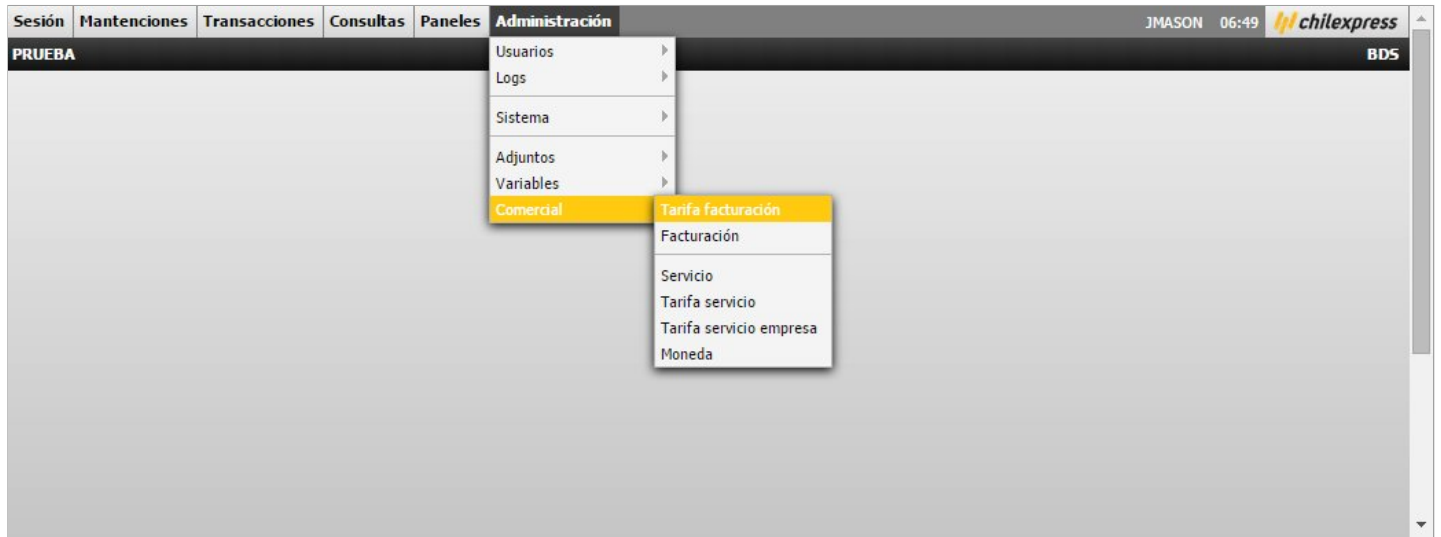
Sesión Mantenciones Transacciones Consultas Paneles Administración JMASON 06:49 chilexpress

PRUEBA BDS

Usuarios
Logs
Sistema
Adjuntos
Variables
Comercial

Tarifa facturación
Facturación
Servicio
Tarifa servicio
Tarifa servicio empresa
Moneda